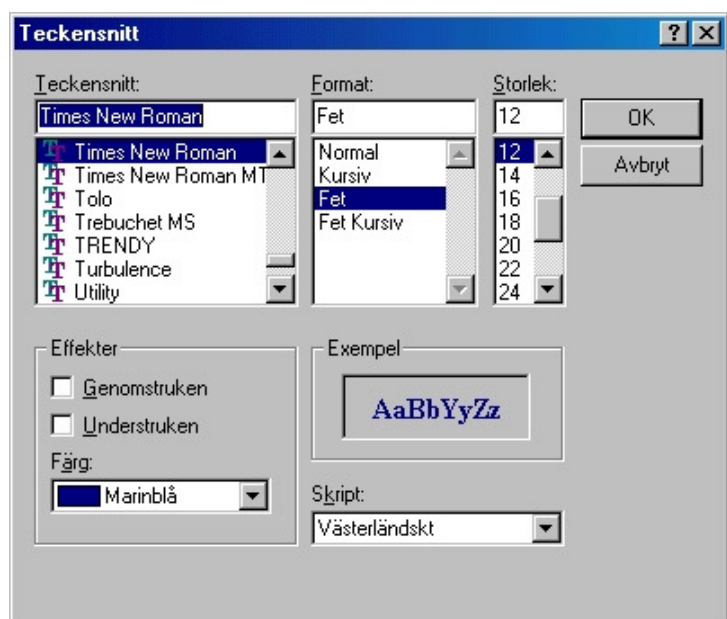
Teckensnitt

?

X

Teckensnitt:

Times New Roman

Times New Roman
Times New Roman MT
Tolo
Trebuchet MS
TRENDY
Turbulence
Utility

Format:

Fet

Normal
Kursiv
Fet
Fet Kursiv

Storlek:

12

12
14
16
18
20
22
24

OK

Avbryt

Effekter

Genomstruken

Understruken

Färg:

Marinblå

Exempel

AaBbYyZz

Skript:

Västerländskt